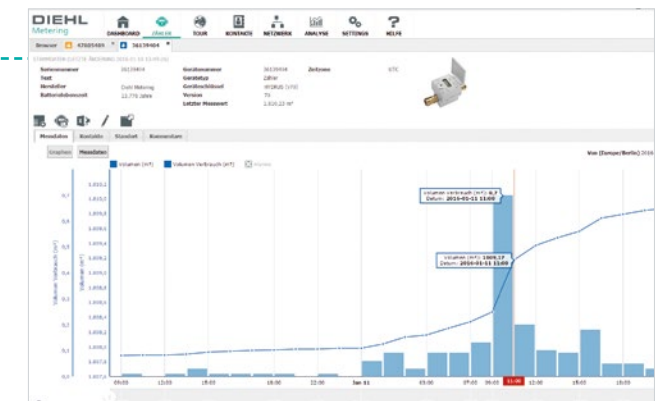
DIEHL Metering

DASHBOARD ZÄHLER TOUR KONZENTR NETZWERK ANALYSE SETTINGS HILFE

Browser 47605485 × 36139464 ×

STAMMDATEN (LETZTE ÄNDERUNG 2016-01-10 13:09:26)

Seriennummer 36139464
Text
Hersteller Diehl Metering
Batterielebensdauer 12.776 Jahre

Gerätenummer 36139464
Gerätetyp Zähler
Geräteschlüssel HYDRUS (V70)
Version 74
Letzter Messwert 1.810,22 m³

Zeitzone UTC

Messdaten Kontakte Standort Kommentare

Graphen Messdaten

Von (Europe/Berlin) 2016

Volumen (m³) Volumen Verbrauch (m³) Alarme

Volumen Verbrauch (m³): 0,7
Datum: 2016-01-11 11:00

Volumen (m³): 1809,17
Datum: 2016-01-11 11:00

Volumen Verbrauch (m³)

Volumen (m³)

0,7
0,6
0,5
0,4
0,3
0,2
0,1
0

1.810,2
1.810,1
1.810,0
1.809,9
1.809,8
1.809,7
1.809,6
1.809,5
1.809,4
1.809,3
1.809,2
1.809,1
1.809,0
1.808,9
1.808,8

09:00 12:00 15:00 18:00 21:00 Jan 11 03:00 06:00 07:00 09:00 11:00 12:00 15:00 18:00 21:00